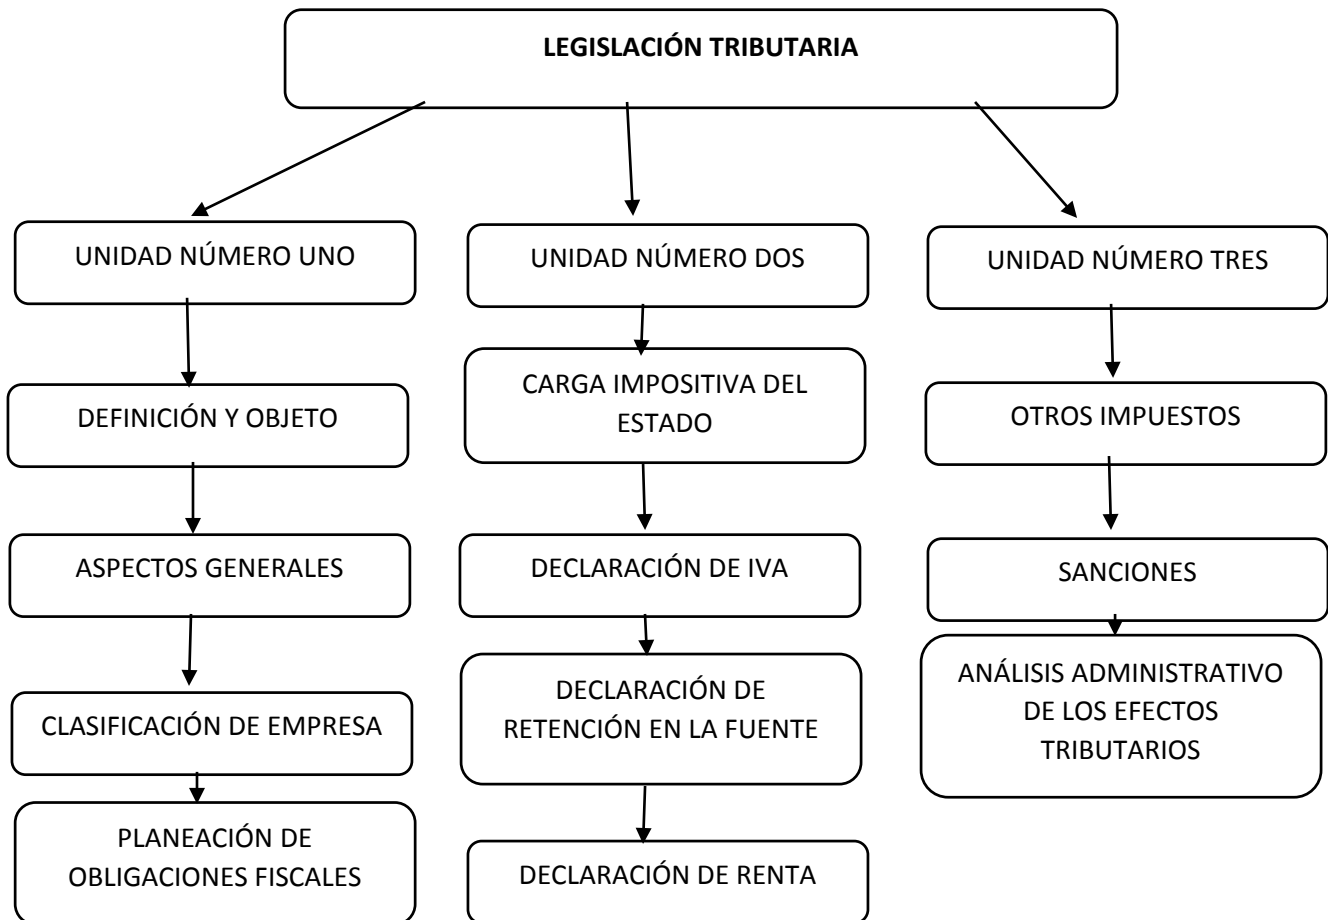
LEGISLACIÓN TRIBUTARIA

UNIDAD NÚMERO UNO

DEFINICIÓN Y OBJETO

ASPECTOS GENERALES

CLASIFICACIÓN DE EMPRESA

PLANEACIÓN DE OBLIGACIONES FISCALES

UNIDAD NÚMERO DOS

CARGA IMPOSITIVA DEL ESTADO

DECLARACIÓN DE IVA

DECLARACIÓN DE RETENCIÓN EN LA FUENTE

DECLARACIÓN DE RENTA

UNIDAD NÚMERO TRES

OTROS IMPUESTOS

SANCIONES

ANÁLISIS ADMINISTRATIVO DE LOS EFECTOS TRIBUTARIOS